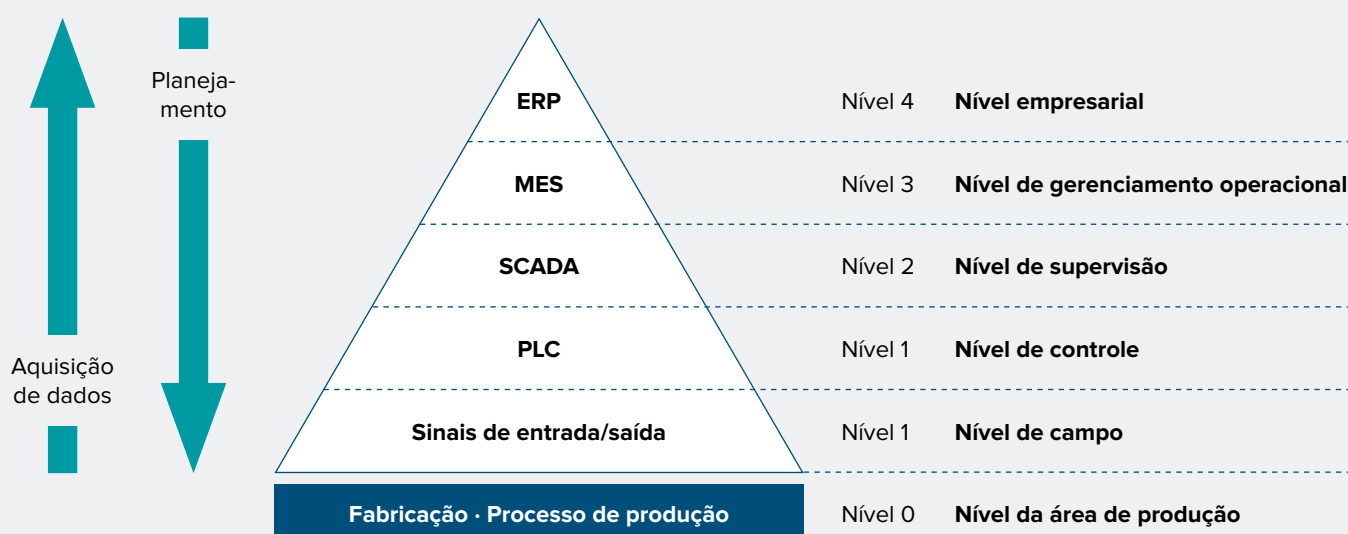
Planejamento

Aquisição de dados

ERP
MES
SCADA
PLC
Sinais de entrada/saída
Fabricação · Processo de produção

Nível 4 **Nível empresarial**
Nível 3 **Nível de gerenciamento operacional**
Nível 2 **Nível de supervisão**
Nível 1 **Nível de controle**
Nível 1 **Nível de campo**
Nível 0 **Nível da área de produção**